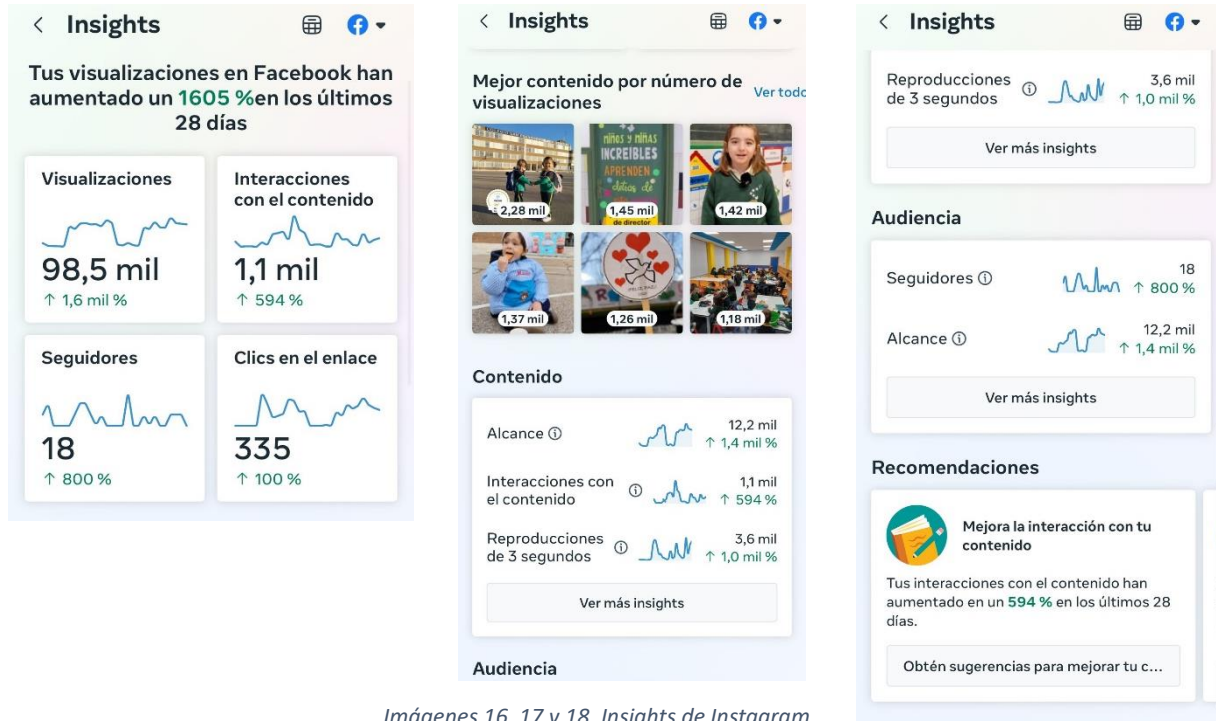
< Insights

Tus visualizaciones en Facebook han aumentado un 1605 %en los últimos 28 días

Visualizaciones
98,5 mil
↑ 1,6 mil %

Interacciones con el contenido
1,1 mil
↑ 594 %

Seguidores
18
↑ 800 %

Clics en el enlace
335
↑ 100 %

< Insights

Mejor contenido por número de visualizaciones
Ver todo

niños y niñas INCREÍBLES APRENDEN ideas de

2,28 mil
1,45 mil
1,42 mil
1,37 mil
1,26 mil
1,18 mil

Contenido

Alcance ⓘ
12,2 mil
↑ 1,4 mil %

Interacciones con el contenido ⓘ
1,1 mil
↑ 594 %

Reproducciones de 3 segundos ⓘ
3,6 mil
↑ 1,0 mil %

Ver más insights

Audiencia

< Insights

Reproducciones de 3 segundos ⓘ
3,6 mil
↑ 1,0 mil %

Ver más insights

Audiencia

Seguidores ⓘ
18
↑ 800 %

Alcance ⓘ
12,2 mil
↑ 1,4 mil %

Ver más insights

Recomendaciones

Mejora la interacción con tu contenido

Tus interacciones con el contenido han aumentado en un 594 % en los últimos 28 días.

Obtén sugerencias para mejorar tu c...

Imágenes 16, 17 y 18. Insights de Instagram